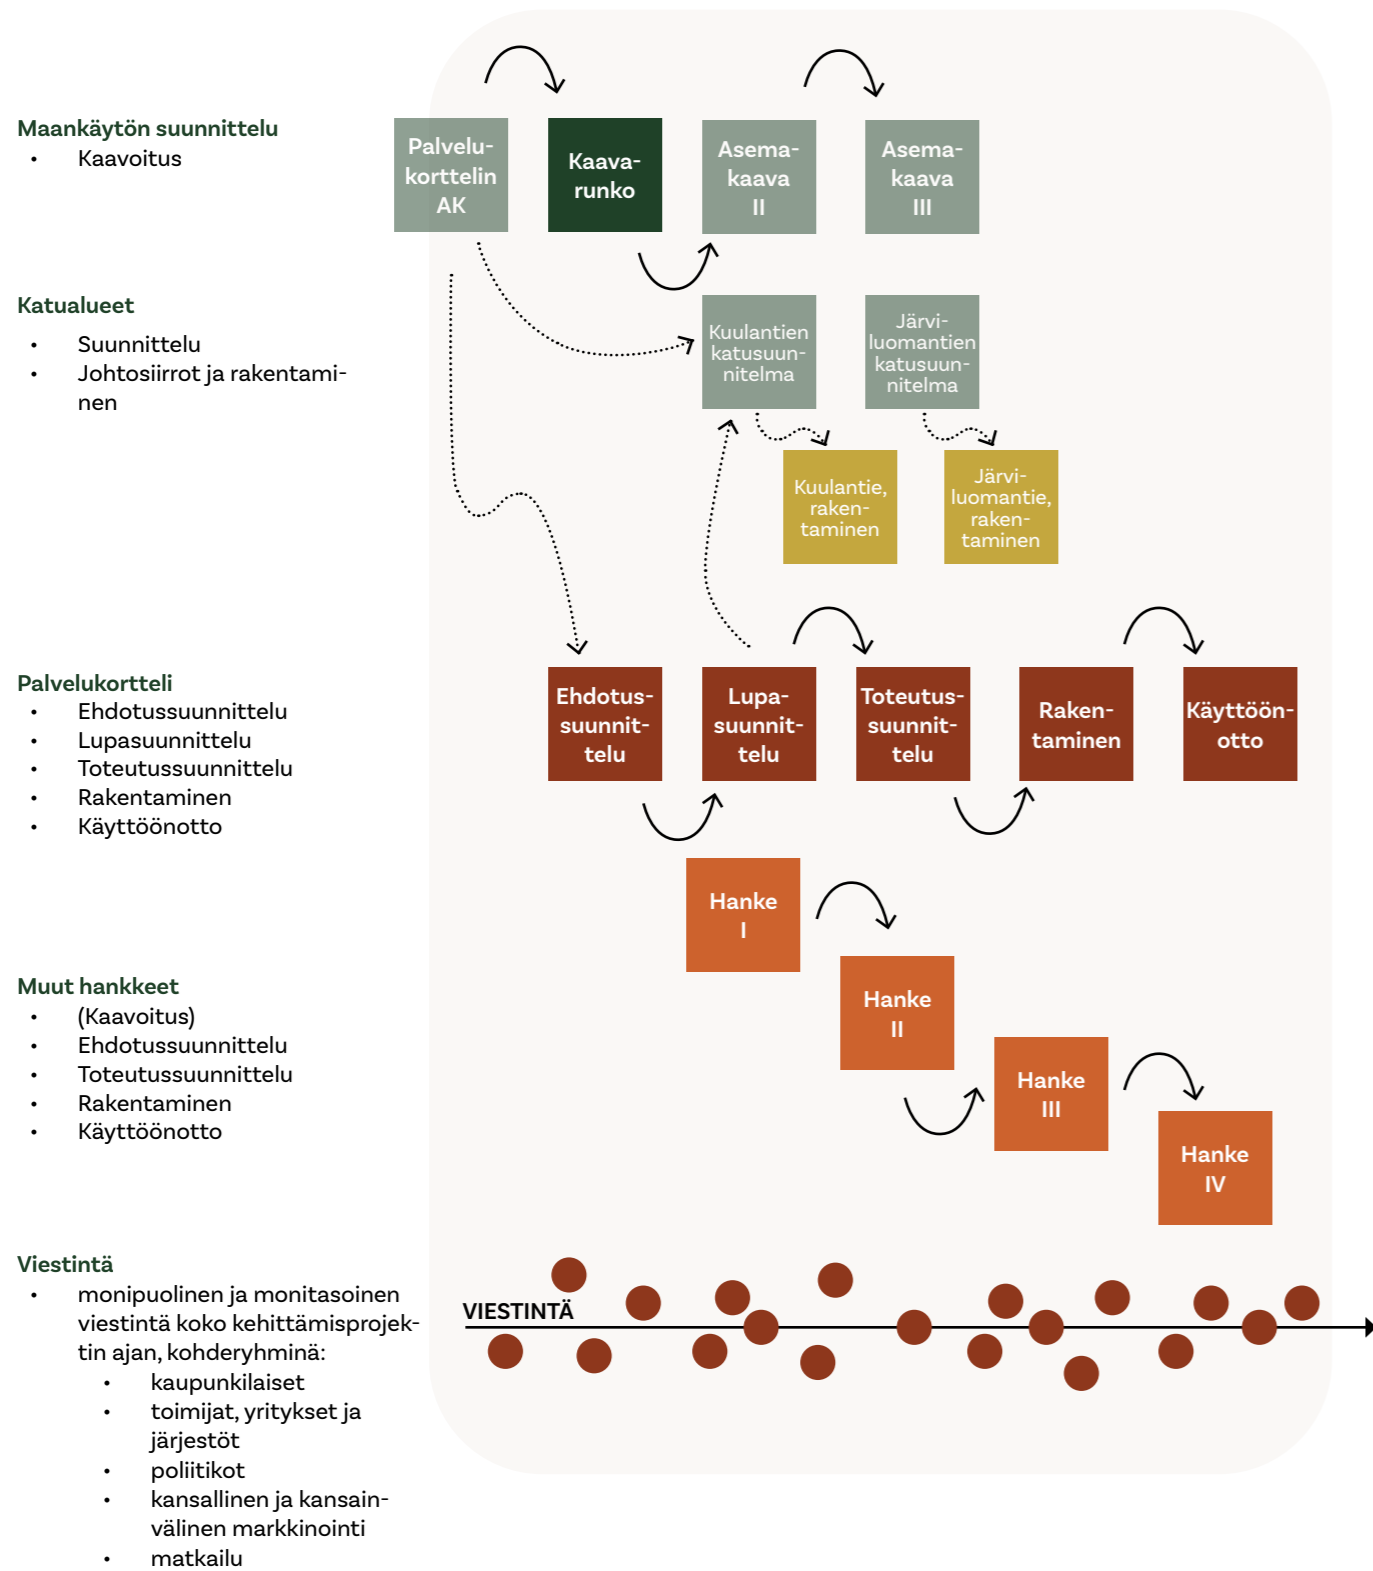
Maankäytön suunnittelu
- Kaavoitus

Katualueet
- Suunnittelu
- Johtosiirrot ja rakentaminen

Palvelukortteli
- Ehdotussuunnittelu
- Lupasuunnittelu
- Toteutussuunnittelu
- Rakentaminen
- Käyttöönotto

Muut hankkeet
- (Kaavoitus)
- Ehdotussuunnittelu
- Toteutussuunnittelu
- Rakentaminen
- Käyttöönotto

Viestintä
- monipuolinen ja monitasoinen viestintä koko kehittämisprojektin ajan, kohderyhminä:
  - kaupunkilaiset
  - toimijat, yritykset ja järjestöt
  - poliitikot
  - kansallinen ja kansainvälinen markkinointi
  - matkailu

Palvelukortelin AK

Kaavarunko

Asemakaava II

Asemakaava III

Kuulantien katusuunnitelma

Järviluomantien katusuunnitelma

Kuulantie, rakentaminen

Järviluomantie, rakentaminen

Ehdotussuunnittelu

Lupasuunnittelu

Toteutussuunnittelu

Rakentaminen

Käyttöönotto

Hanke I

Hanke II

Hanke III

Hanke IV

VIESTINTÄ